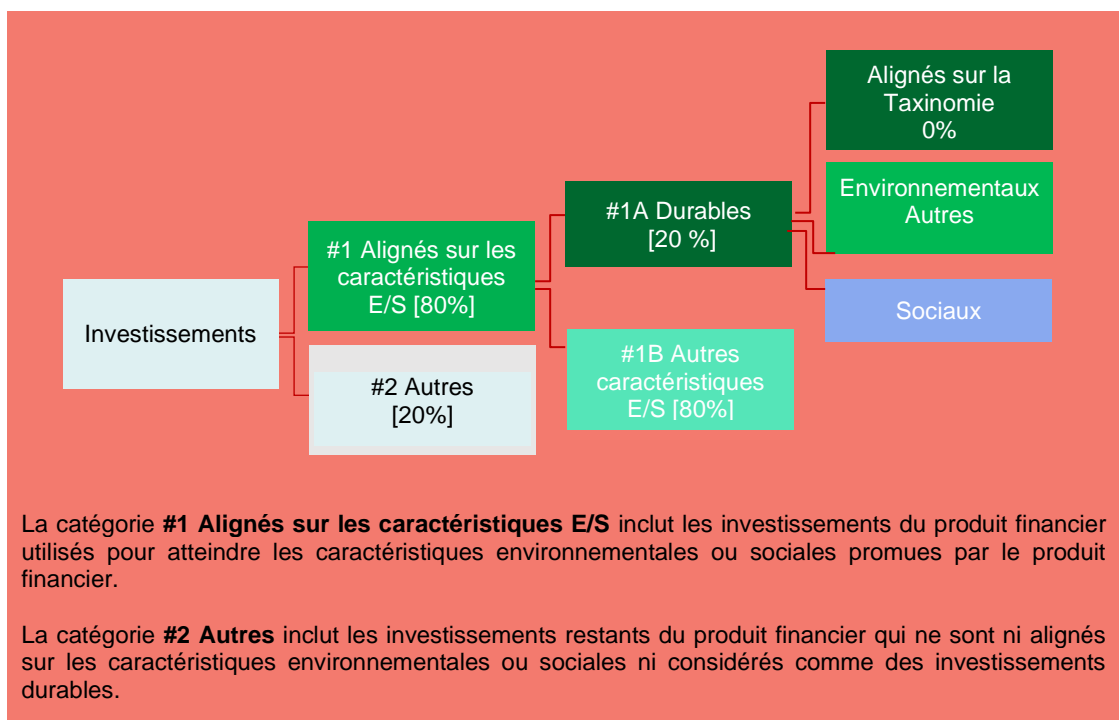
Investissements

#1 Alignés sur les caractéristiques E/S [80%]

#2 Autres [20%]

#1A Durables [20 %]

#1B Autres caractéristiques E/S [80%]

Alignés sur la Taxinomie 0%

Environnementaux Autres

Sociaux

La catégorie **#1 Alignés sur les caractéristiques E/S** inclut les investissements du produit financier utilisés pour atteindre les caractéristiques environnementales ou sociales promues par le produit financier.

La catégorie **#2 Autres** inclut les investissements restants du produit financier qui ne sont ni alignés sur les caractéristiques environnementales ou sociales ni considérés comme des investissements durables.